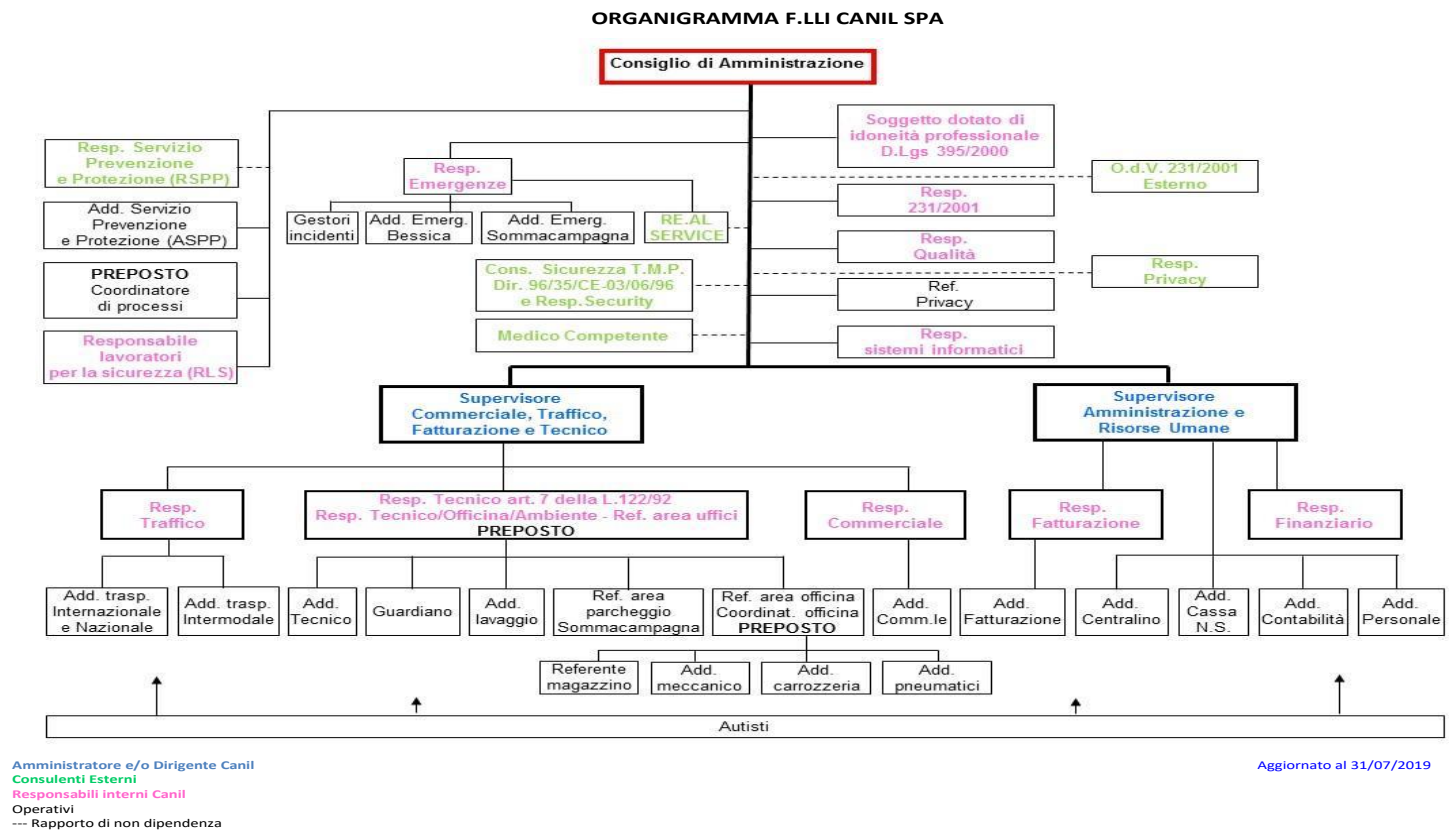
ORGANIGRAMMA F.LLI CANIL SPA

Consiglio di Amministrazione

Resp. Servizio Prevenzione e Protezione (RSPP)

Add. Servizio Prevenzione e Protezione (ASPP)

PREPOSTO Coordinatore di processi

Responsabile lavoratori per la sicurezza (RLS)

Resp. Emergenze

Gestori incidenti

Add. Emerg. Bessica

Add. Emerg. Sommacampagna

RE.AL SERVICE

Cons. Sicurezza T.M.P. Dir. 96/35/CE-03/06/96 e Resp.Security

Medico Competente

Soggetto dotato di idoneità professionale D.Lgs 395/2000

O.d.V. 231/2001 Esterno

Resp. 231/2001

Resp. Qualità

Resp. Privacy

Ref. Privacy

Resp. sistemi informatici

Supervisore Commerciale, Traffico, Fatturazione e Tecnico

Supervisore Amministrazione e Risorse Umane

Resp. Traffico

Resp. Tecnico art. 7 della L.122/92 Resp. Tecnico/Officina/Ambiente - Ref. area uffici PREPOSTO

Resp. Commerciale

Resp. Fatturazione

Resp. Finanziario

Add. trasp. Internazionale e Nazionale

Add. trasp. Intermodale

Add. Tecnico

Guardiano

Add. lavaggio

Ref. area parcheggio Sommacampagna

Ref. area officina Coordinat. officina PREPOSTO

Add. Comm.le

Add. Fatturazione

Add. Centralino

Add. Cassa N.S.

Add. Contabilità

Add. Personale

Referente magazzino

Add. meccanico

Add. carrozzeria

Add. pneumatici

Autisti

Amministratore e/o Dirigente Canil
Consulenti Esterni
Responsabili interni Canil
Operativi
--- Rapporto di non dipendenza

Aggiornato al 31/07/2019